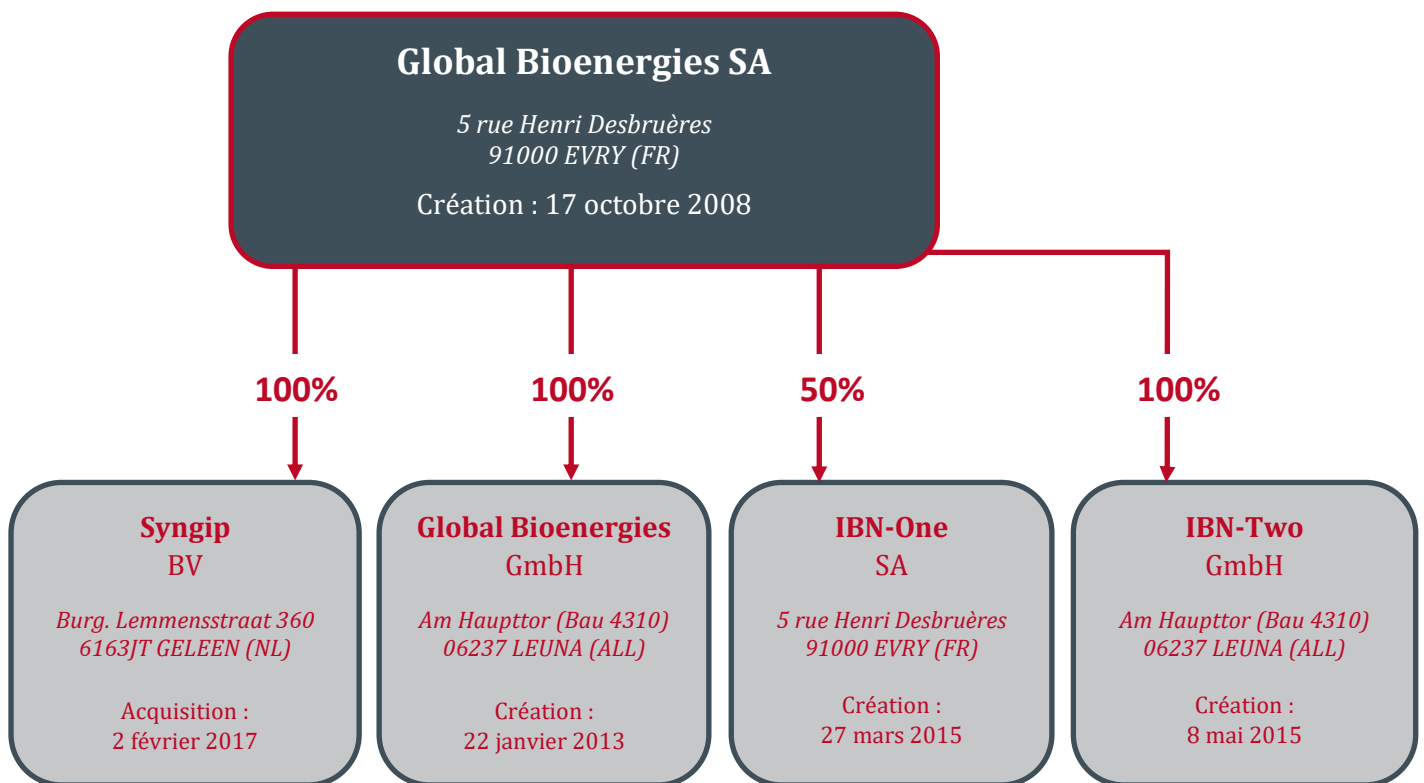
Global Bioenergies SA

5 rue Henri Desbruères
91000 EVRY (FR)

Création : 17 octobre 2008

100%

100%

50%

100%

Syngip
BV

Burg. Lemmensstraat 360
6163JT GELEEN (NL)

Acquisition :
2 février 2017

Global Bioenergies
GmbH

Am Haupttor (Bau 4310)
06237 LEUNA (ALL)

Création :
22 janvier 2013

IBN-One
SA

5 rue Henri Desbruères
91000 EVRY (FR)

Création :
27 mars 2015

IBN-Two
GmbH

Am Haupttor (Bau 4310)
06237 LEUNA (ALL)

Création :
8 mai 2015